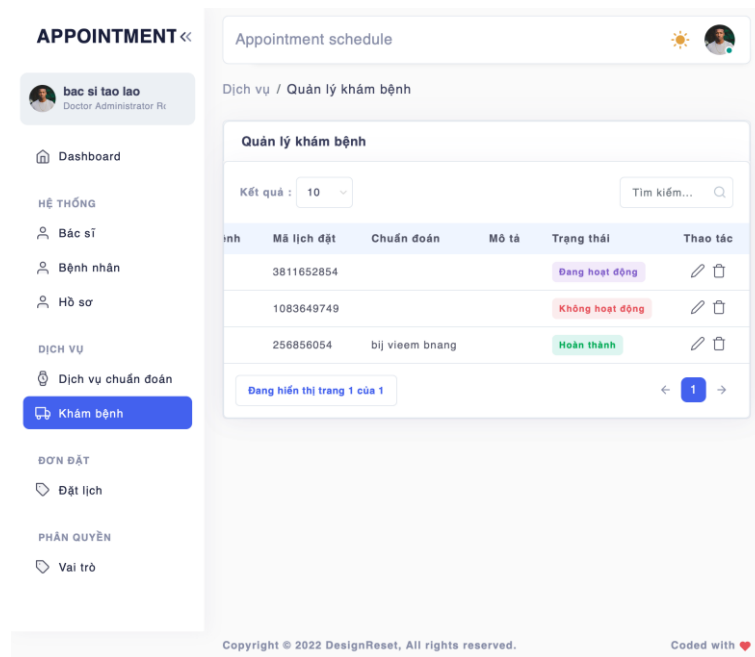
APPOINTMENT «

bac si tao lao
Doctor Administrator Rc

Dashboard

HỆ THỐNG

Bác sĩ

Bệnh nhân

Hồ sơ

DỊCH VỤ

Dịch vụ chuẩn đoán

Khám bệnh

ĐƠN ĐẶT

Đặt lịch

PHÂN QUYỀN

Vai trò

Appointment schedule

Dịch vụ / Quản lý khám bệnh

Quản lý khám bệnh

Kết quả : 10

Tìm kiếm...

| ₫nh | Mã lịch đặt | Chuẩn đoán | Mô tả | Trạng thái | Thao tác |
|---|---|---|---|---|---|
| | 3811652854 | | | Đang hoạt động | |
| | 1083649749 | | | Không hoạt động | |
| | 256856054 | bij vieem bnang | | Hoàn thành | |

Đang hiển thị trang 1 của 1

← 1 →

Copyright © 2022 DesignReset, All rights reserved.

Coded with